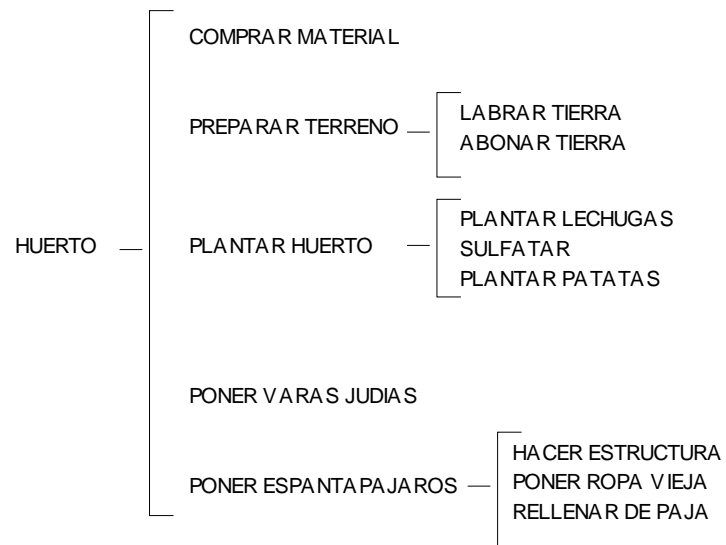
HUERTO

COMPRAR MATERIAL

PREPARAR TERRENO

LABRAR TIERRA
ABONAR TIERRA

PLANTAR HUERTO

PLANTAR LECHUGAS
SULFATAR
PLANTAR PATATAS

PONER VARAS JUDIAS

PONER ESPANTAPAJAROS

HACER ESTRUCTURA
PONER ROPA VIEJA
RELLENAR DE PAJA